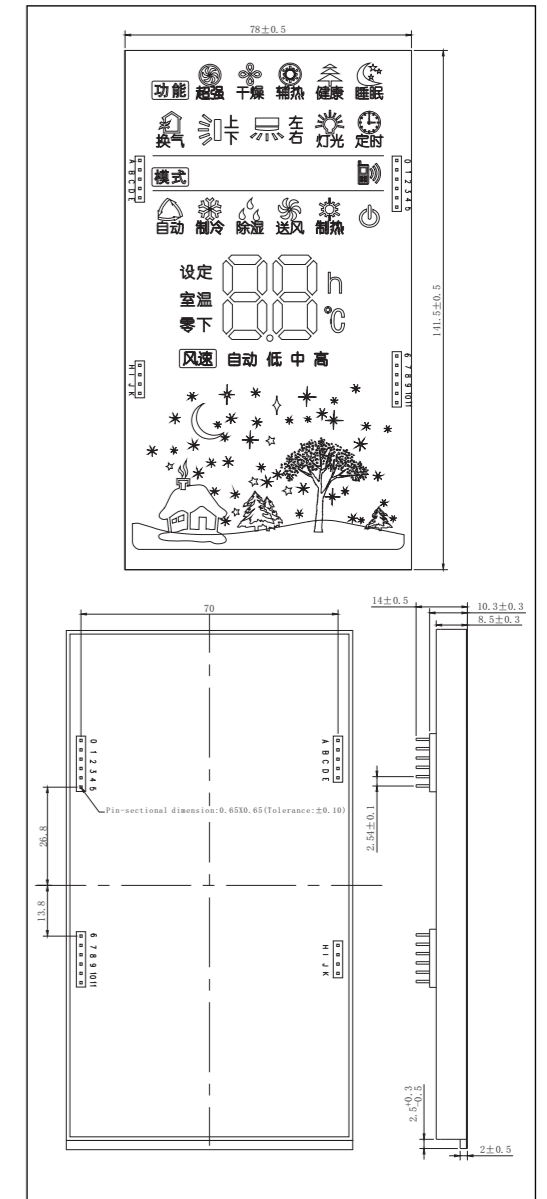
$78\pm0.5$

功能 超强 干燥 辅热 健康 睡眠

换气 上下 左右 灯光 定时

A B C D E

0 1 2 3 4 5

模式

自动 制冷 除湿 送风 制热

设定
室温
零下

h
℃

风速 自动 低 中 高

H I J K

6 7 8 9 10 11

$141.5\pm0.5$

70

0 1 2 3 4 5

A B C D E

Pin-sectional dimension:0.65X0.65(Tolerance:$\pm$0.10)

26.8

13.8

6 7 8 9 10 11

H I J K

$14\pm0.5$

$10.3\pm0.3$

$8.5\pm0.3$

$2.54\pm0.1$

$2.5^{+0.3}_{-0.5}$

$2\pm0.5$